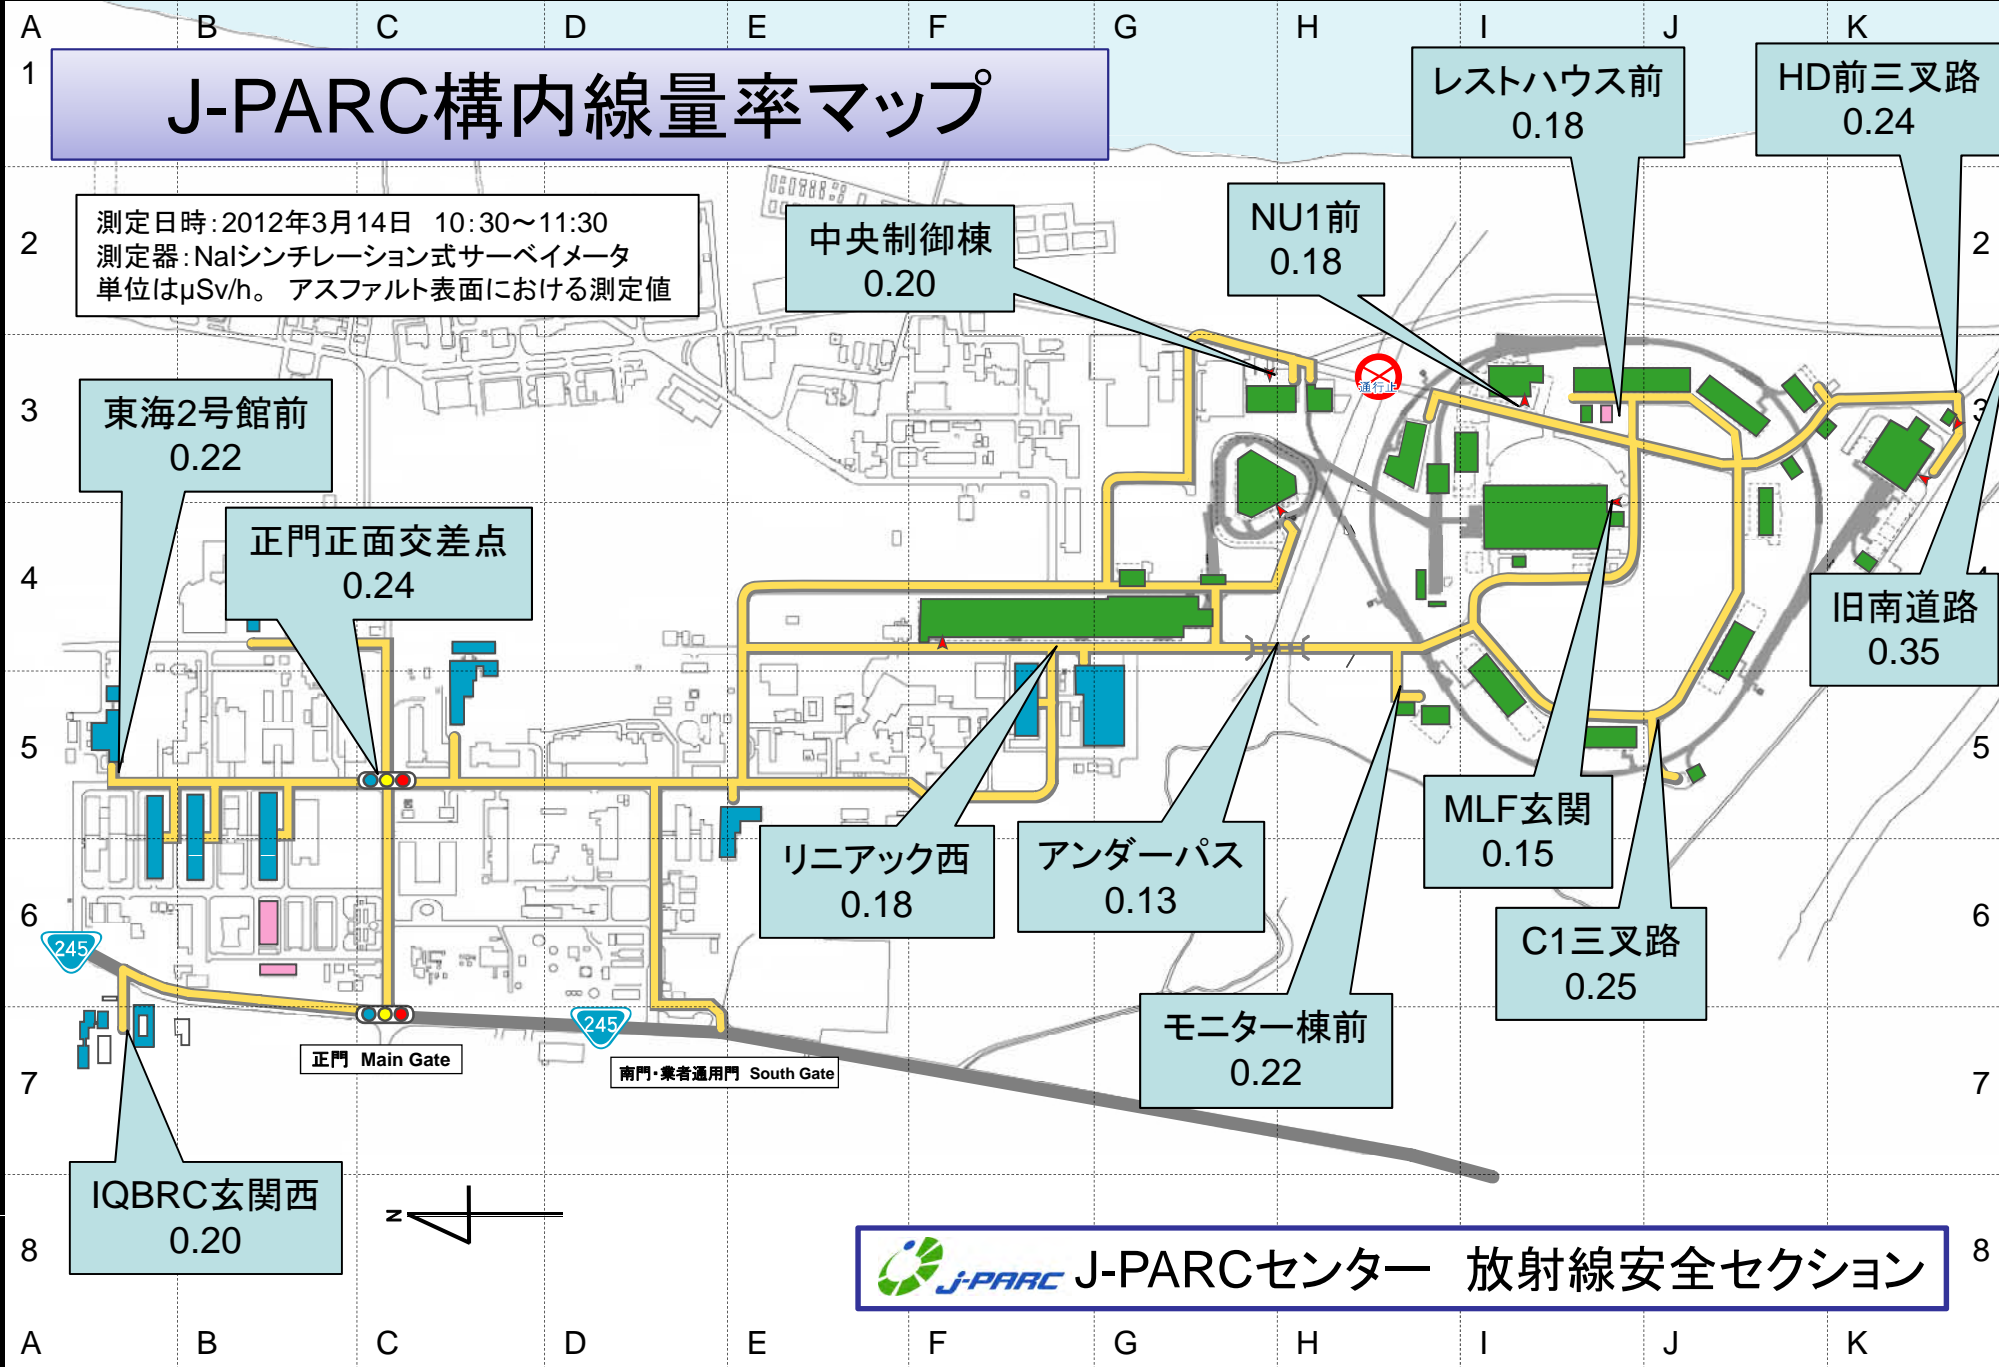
A B C D E F G H I J K

1

J-PARC構内線量率マップ

レストハウス前
0.18

HD前三叉路
0.24

測定日時:2012年3月14日 10:30~11:30
測定器:NaIシンチレーション式サーベイメータ
単位はμSv/h。 アスファルト表面における測定値

2

中央制御棟
0.20

NU1前
0.18

2

3

東海2号館前
0.22

通行止

3

4

正門正面交差点
0.24

4

旧南道路
0.35

5

5

6

リニアック西
0.18

アンダーパス
0.13

MLF玄関
0.15

6

245

C1三叉路
0.25

7

正門 Main Gate

245

南門・業者通用門 South Gate

モニター棟前
0.22

7

8

IQBRC玄関西
0.20

N

J-PARC J-PARCセンター 放射線安全セクション

8

A B C D E F G H I J K